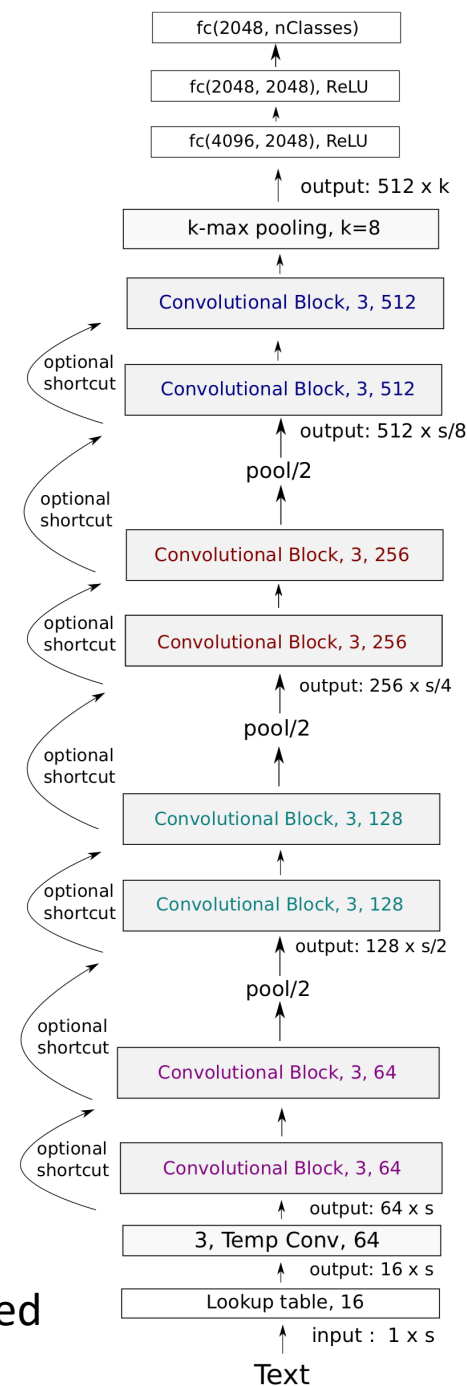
fc(2048, nClasses)

fc(2048, 2048), ReLU

fc(4096, 2048), ReLU

output: 512 x k

k-max pooling, k=8

Convolutional Block, 3, 512

optional shortcut

Convolutional Block, 3, 512

output: 512 x s/8

pool/2

optional shortcut

Convolutional Block, 3, 256

optional shortcut

Convolutional Block, 3, 256

output: 256 x s/4

pool/2

optional shortcut

Convolutional Block, 3, 128

optional shortcut

Convolutional Block, 3, 128

output: 128 x s/2

pool/2

optional shortcut

Convolutional Block, 3, 64

optional shortcut

Convolutional Block, 3, 64

output: 64 x s

3, Temp Conv, 64

output: 16 x s

ed

Lookup table, 16

input : 1 x s

Text